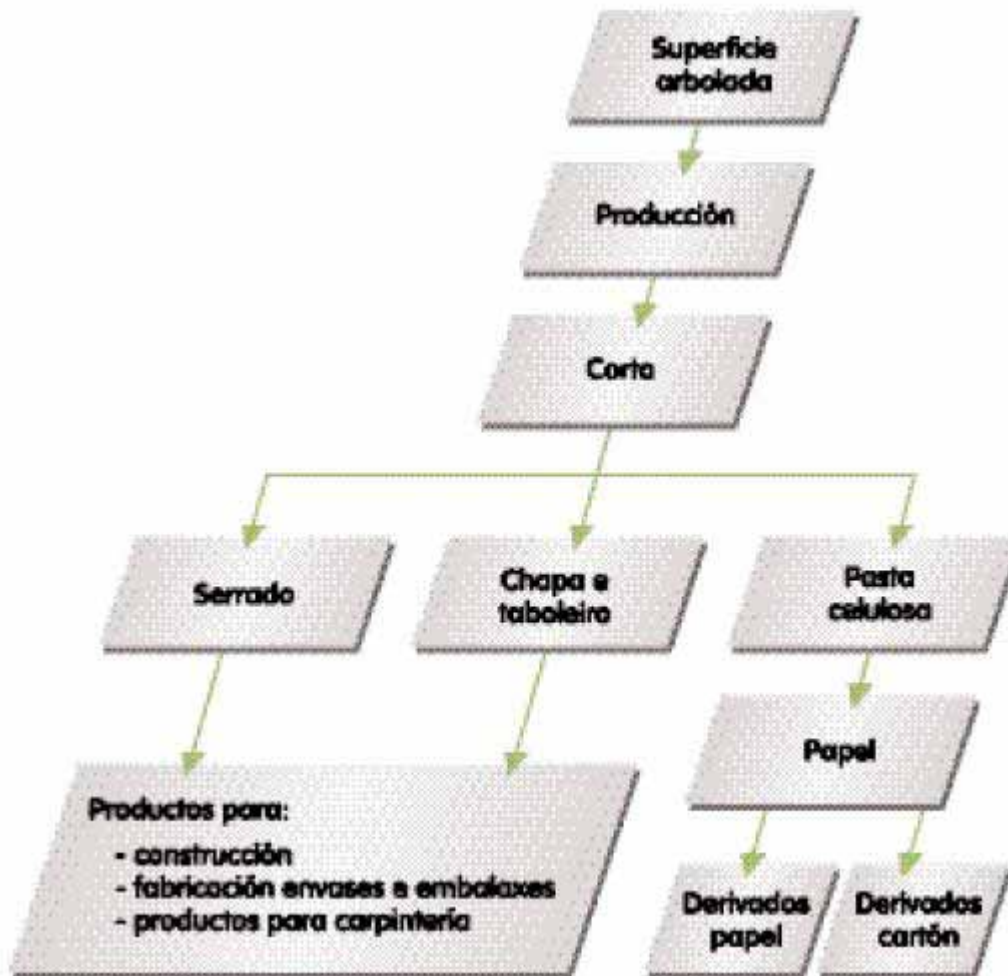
Superficie arbolada

Producción

Corta

Serrado

Chapa e taboleiro

Pasta celulosa

Papel

Productos para:
- construcción
- fabricación envases e embalaxes
- productos para carpintería

Derivados papel

Derivados cartón